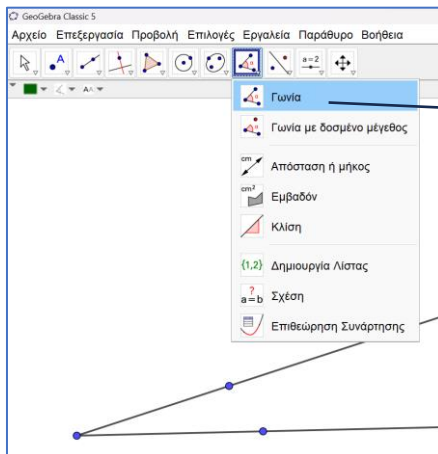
GeoGebra Classic 5

Αρχείο Επεξεργασία Προβολή Επιλογές Εργαλεία Παράθυρο Βοήθεια

a=2

Γωνία

Γωνία με δοσμένο μέγεθος

cm
Απόσταση ή μήκος

cm²
Εμβαδόν

Κλίση

{1,2} Δημιουργία Λίστας

a=b Σχέση

Επιθεώρηση Συνάρτησης